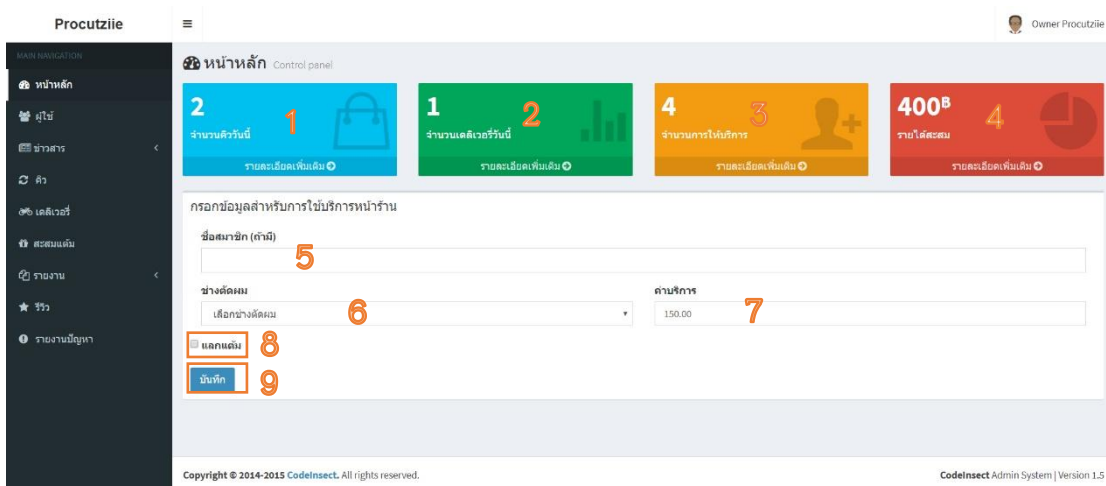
Procutziie
≡
Owner Procutziie

MAIN NAVIGATION
หน้าหลัก
ผู้ใช้
ข่าวสาร
คิว
เดลิเวอรี่
สะสมแต้ม
รายงาน
รีวิว
รายงานปัญหา

หน้าหลัก Control panel

2
จำนวนคิววันนี้
1
รายละเอียดเพิ่มเติม

1
จำนวนเดลิเวอรี่วันนี้
2
รายละเอียดเพิ่มเติม

4
จำนวนการให้บริการ
3
รายละเอียดเพิ่มเติม

400฿
รายได้สะสม
4
รายละเอียดเพิ่มเติม

กรอกข้อมูลสำหรับการใช้บริการหน้าร้าน

ชื่อสมาชิก (ถ้ามี)
5

ช่างตัดผม
เลือกช่างตัดผม
6

ค่าบริการ
150.00
7

แลกแต้ม
8

บันทึก
9

Copyright © 2014-2015 CodeInsect. All rights reserved.
CodeInsect Admin System | Version 1.5